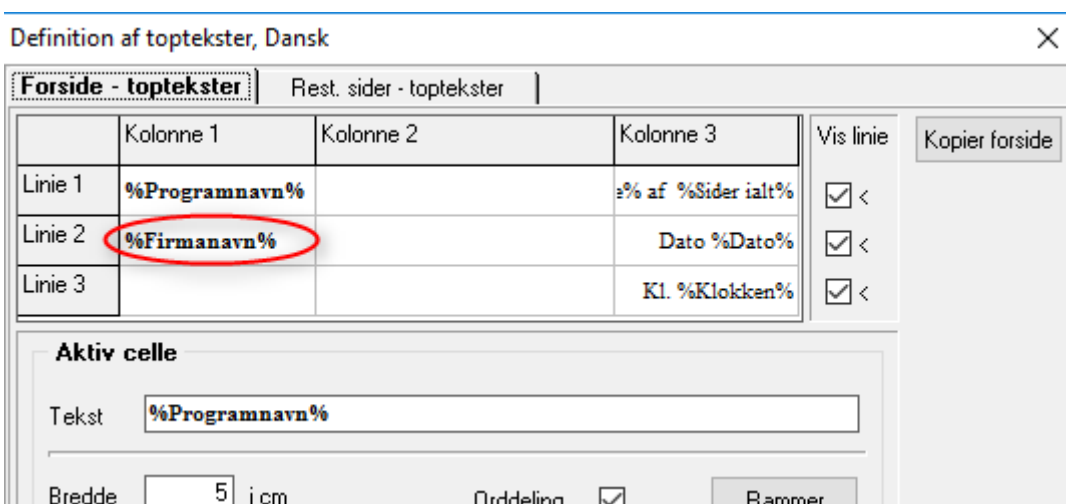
Definition af toptekster, Dansk

Forside - toptekster | Rest. sider - toptekster

|  | Kolonne 1 | Kolonne 2 | Kolonne 3 | Vis linie |
|---|---|---|---|---|
| Linie 1 | %Programnavn% |  | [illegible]% af %Sider ialt% | ☑ < |
| Linie 2 | %Firmanavn% |  | Dato %Dato% | ☑ < |
| Linie 3 |  |  | Kl. %Klokken% | ☑ < |

Kopier forside

Aktiv celle

Tekst %Programnavn%

Bredde 5 i cm Orddeling ☑ Rammer